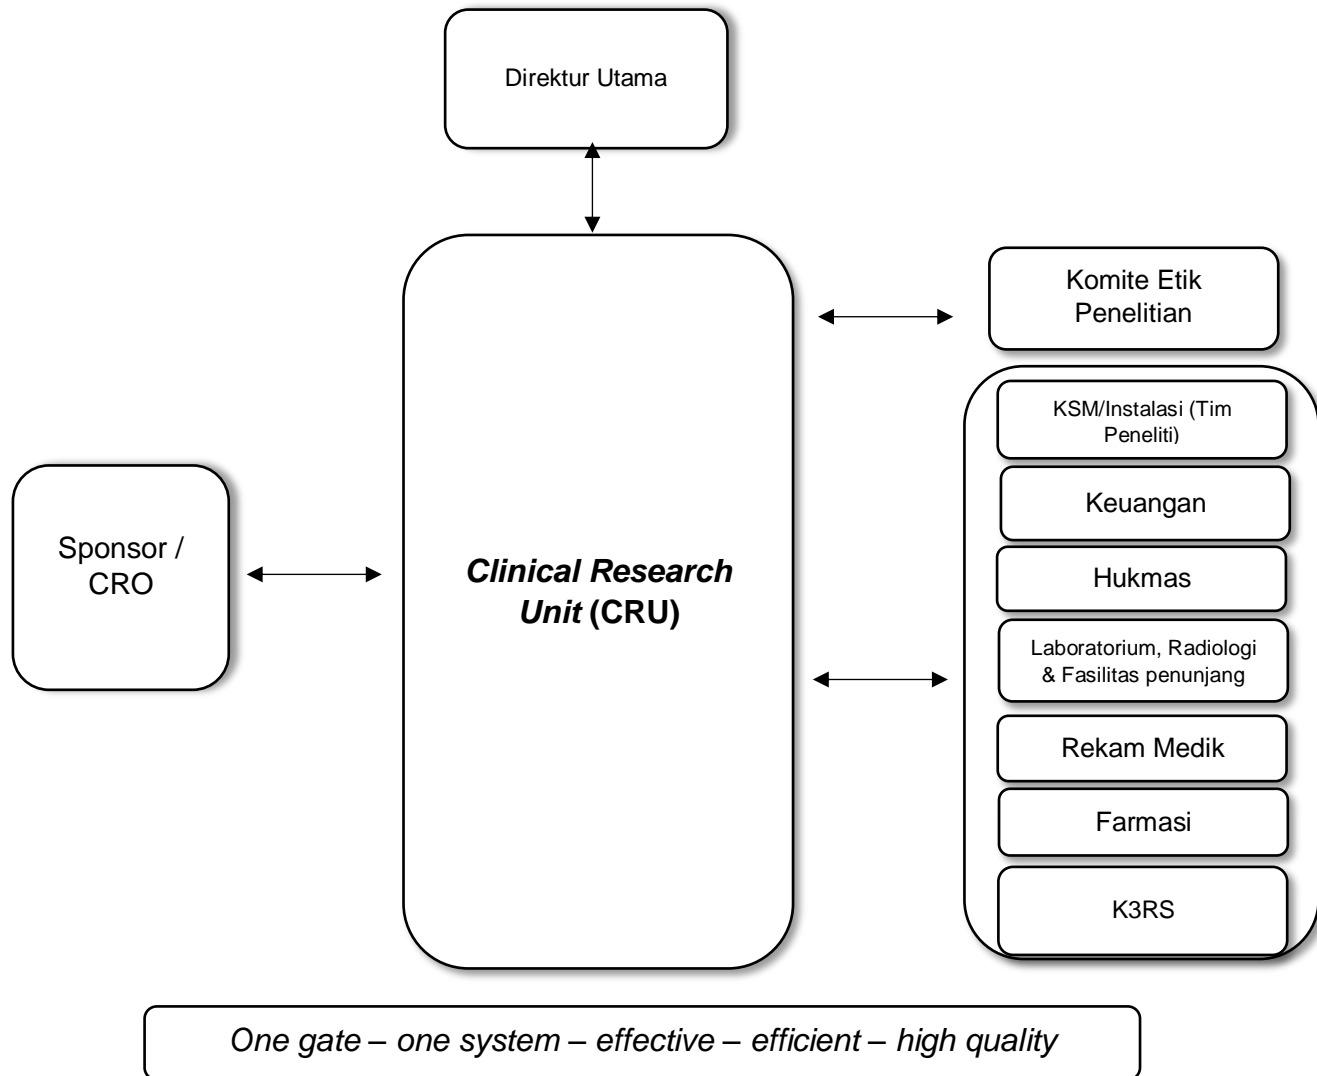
Direktur Utama

Komite Etik Penelitian

KSM/Instalasi (Tim Peneliti)

Keuangan

Hukmas

Laboratorium, Radiologi & Fasilitas penunjang

Rekam Medik

Farmasi

K3RS

Sponsor / CRO

Clinical Research Unit (CRU)

One gate – one system – effective – efficient – high quality